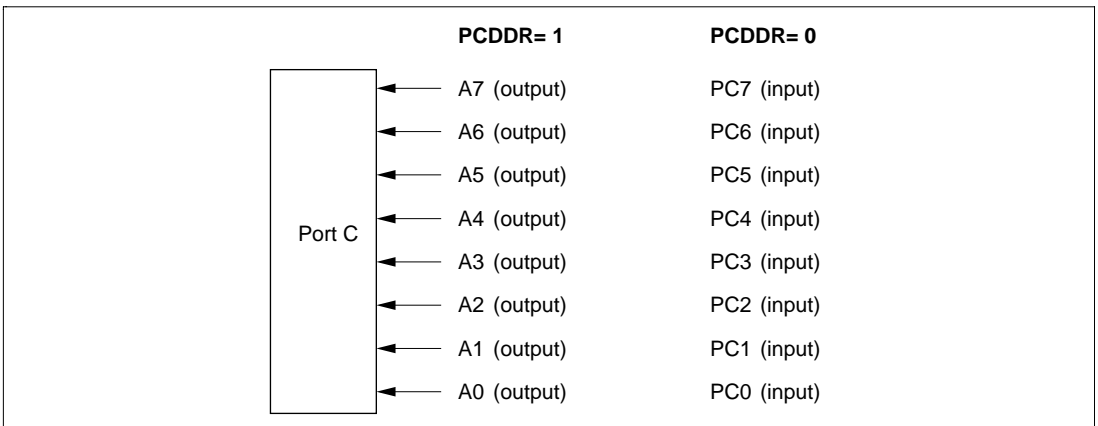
PCDDR= 1

PCDDR= 0

Port C

A7 (output)
PC7 (input)

A6 (output)
PC6 (input)

A5 (output)
PC5 (input)

A4 (output)
PC4 (input)

A3 (output)
PC3 (input)

A2 (output)
PC2 (input)

A1 (output)
PC1 (input)

A0 (output)
PC0 (input)